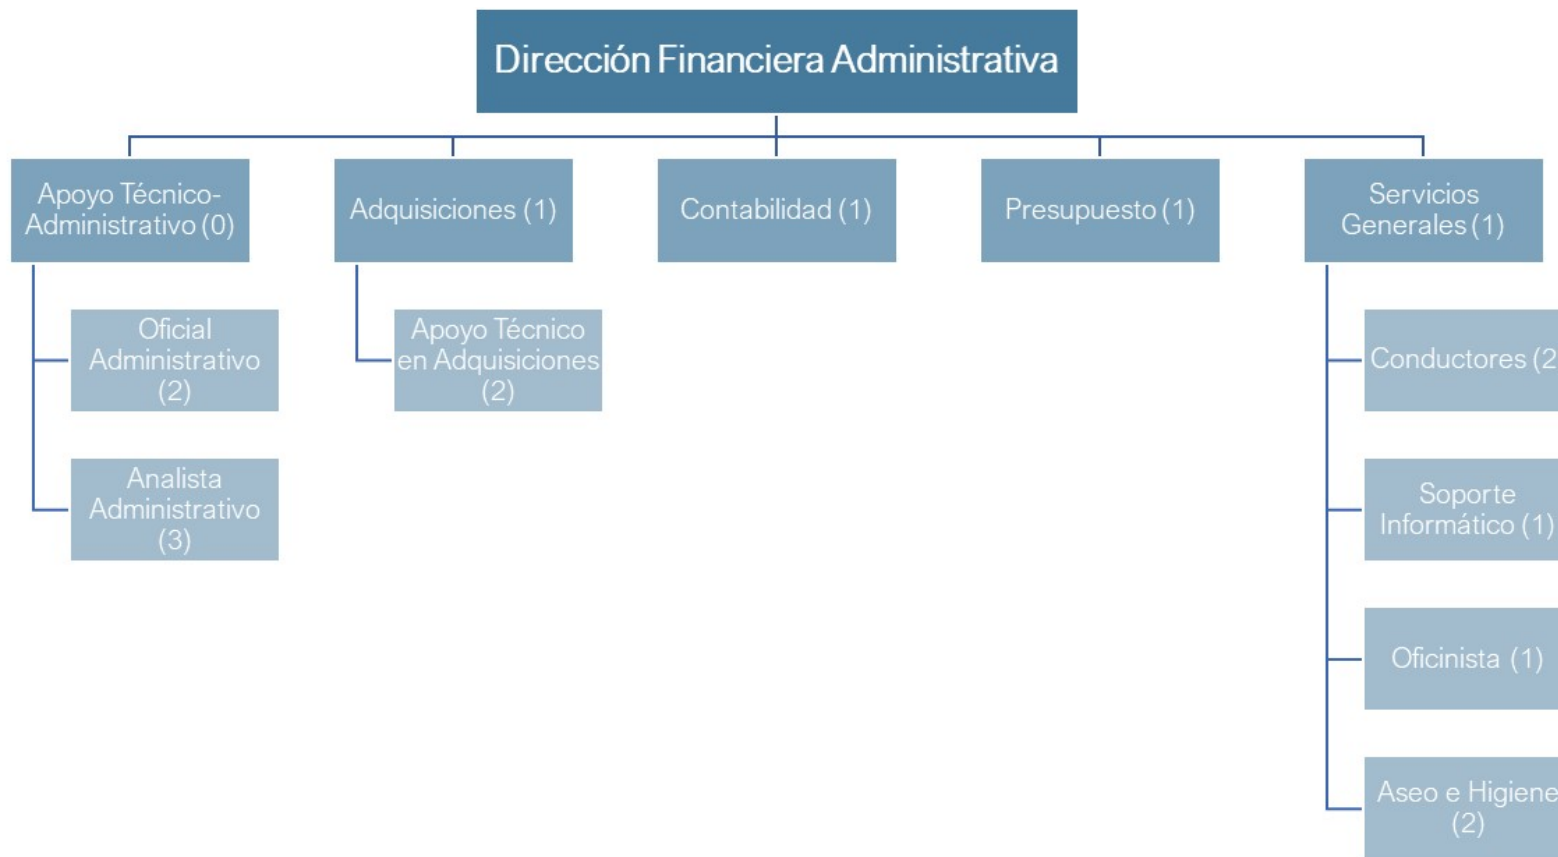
Dirección Financiera Administrativa

Apoyo Técnico-Administrativo (0)

Oficial Administrativo (2)

Analista Administrativo (3)

Adquisiciones (1)

Apoyo Técnico en Adquisiciones (2)

Contabilidad (1)

Presupuesto (1)

Servicios Generales (1)

Conductores (2

Soporte Informático (1)

Oficinista (1)

Aseo e Higiene (2)